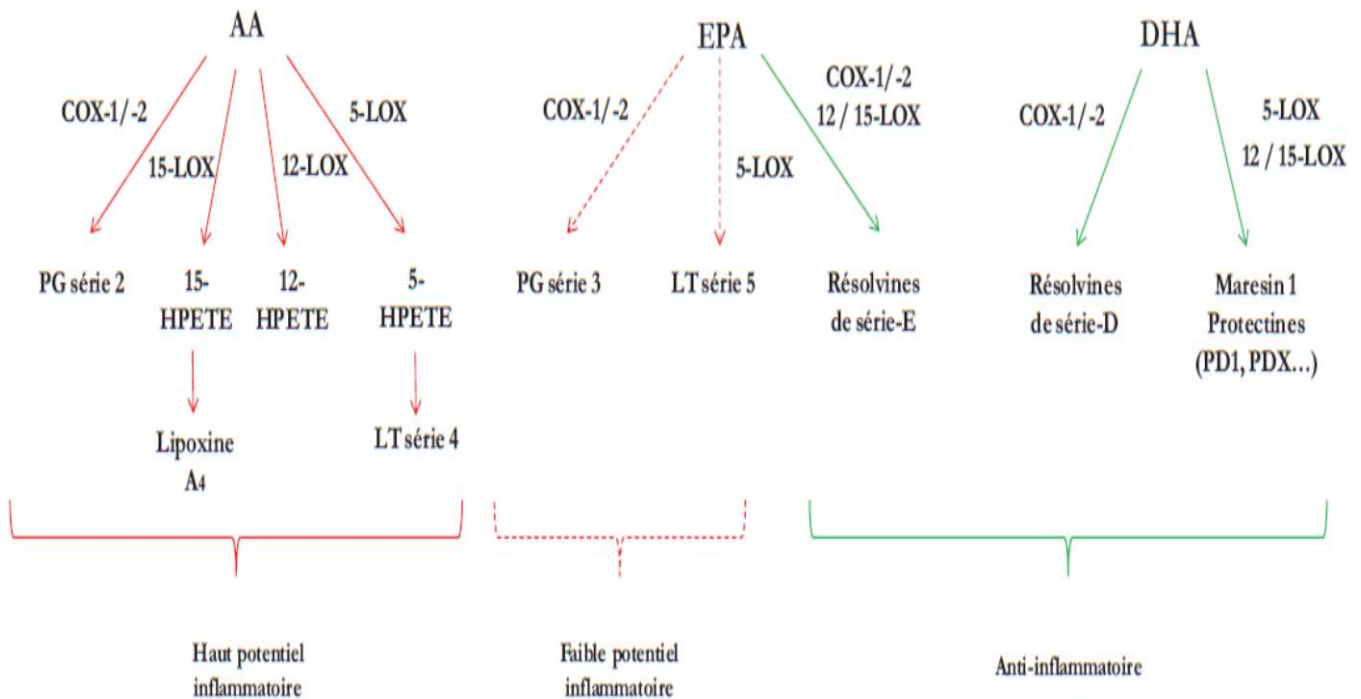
AA

COX-1/-2
15-LOX
12-LOX
5-LOX

PG série 2
15-HPETE
12-HPETE
5-HPETE

Lipoxine $A_4$
LT série 4

EPA

COX-1/-2
5-LOX
COX-1/-2
12 / 15-LOX

PG série 3
LT série 5
Résolvines de série-E

DHA

COX-1/-2
5-LOX
12 / 15-LOX

Résolvines de série-D
Maresin 1
Protectines (PD1, PDX…)

Haut potentiel inflammatoire

Faible potentiel inflammatoire

Anti-inflammatoire